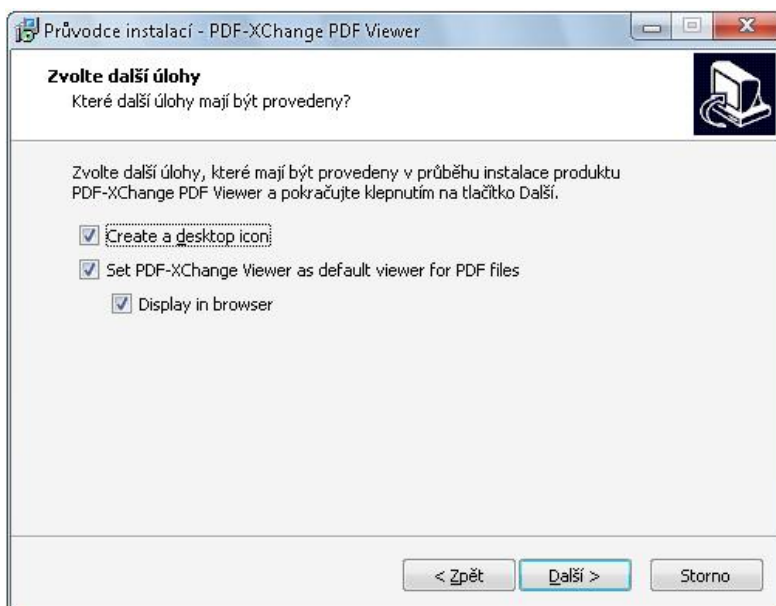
Průvodce instalací - PDF-XChange PDF Viewer

Zvolte další úlohy
Které další úlohy mají být provedeny?

Zvolte další úlohy, které mají být provedeny v průběhu instalace produktu PDF-XChange PDF Viewer a pokračujte klepnutím na tlačítko Další.

Create a desktop icon

Set PDF-XChange Viewer as default viewer for PDF files

Display in browser

< Zpět
Další >
Storno